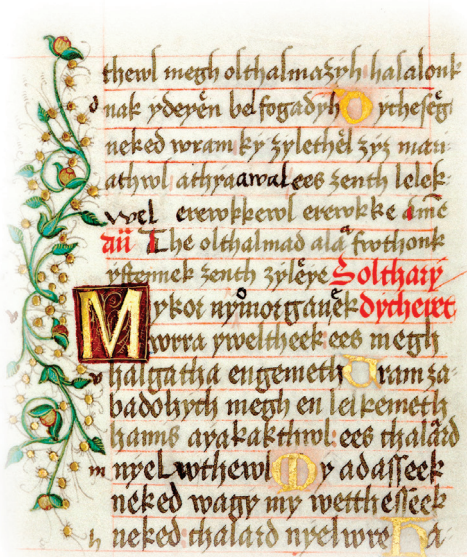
thewl megh olthalmazyh halalonk
nak ydeyen belfogadyh D ythesegy
neked wram ky zylethel zyz mau
athwl athyaual ees zenth lelek
wel erewktewl erewkke amē
dii The olthalmad ala fwthonk
ystennek zenth zyleye Solthary
Mykoth nymottatyk dycheret
M wrra yweltheek ees megh
halgathya engemeth Uram za
badohyth megh en lelkemeth
hamb ayakathwl ees thalald
nyelwthewl D y adasseek
neked wagy my wetthesseek
neked thalald nyelwre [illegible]